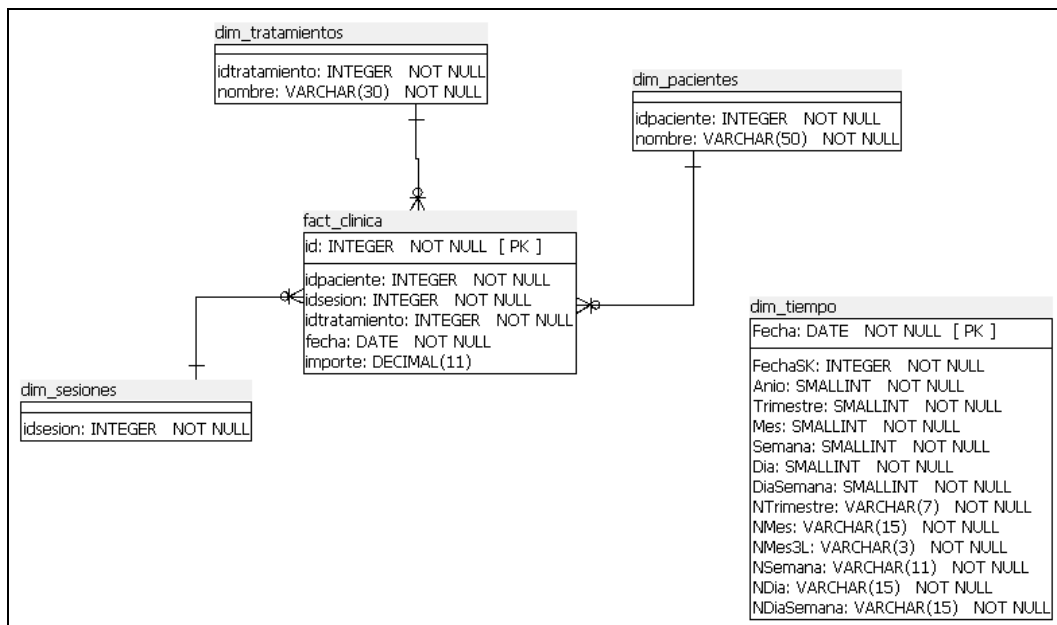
dim_tratamientos

idtratamiento: INTEGER NOT NULL
nombre: VARCHAR(30) NOT NULL

dim_pacientes

idpaciente: INTEGER NOT NULL
nombre: VARCHAR(50) NOT NULL

fact_clinica
id: INTEGER NOT NULL [ PK ]

idpaciente: INTEGER NOT NULL
idsesion: INTEGER NOT NULL
idtratamiento: INTEGER NOT NULL
fecha: DATE NOT NULL
importe: DECIMAL(11)

dim_sesiones

idsesion: INTEGER NOT NULL

dim_tiempo
Fecha: DATE NOT NULL [ PK ]

FechaSK: INTEGER NOT NULL
Anio: SMALLINT NOT NULL
Trimestre: SMALLINT NOT NULL
Mes: SMALLINT NOT NULL
Semana: SMALLINT NOT NULL
Dia: SMALLINT NOT NULL
DiaSemana: SMALLINT NOT NULL
NTrimestre: VARCHAR(7) NOT NULL
NMes: VARCHAR(15) NOT NULL
NMes3L: VARCHAR(3) NOT NULL
NSemana: VARCHAR(11) NOT NULL
NDia: VARCHAR(15) NOT NULL
NDiaSemana: VARCHAR(15) NOT NULL